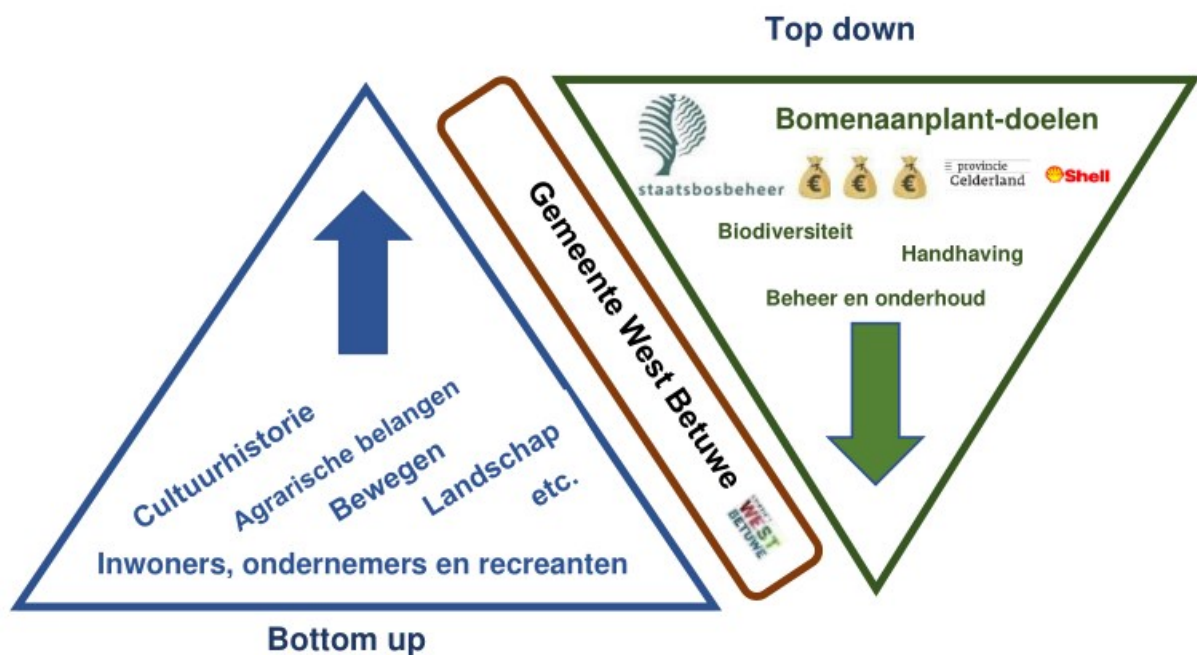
Top down

Cultuurhistorie
Agrarische belangen
Bewegen
Landschap
etc.
Inwoners, ondernemers en recreanten

Bottom up

Gemeente West Betuwe

WEST BETUWE

Bomenaanplant-doelen

staatsbosbeheer

€ € €

provincie Gelderland

Shell

Biodiversiteit
Handhaving
Beheer en onderhoud